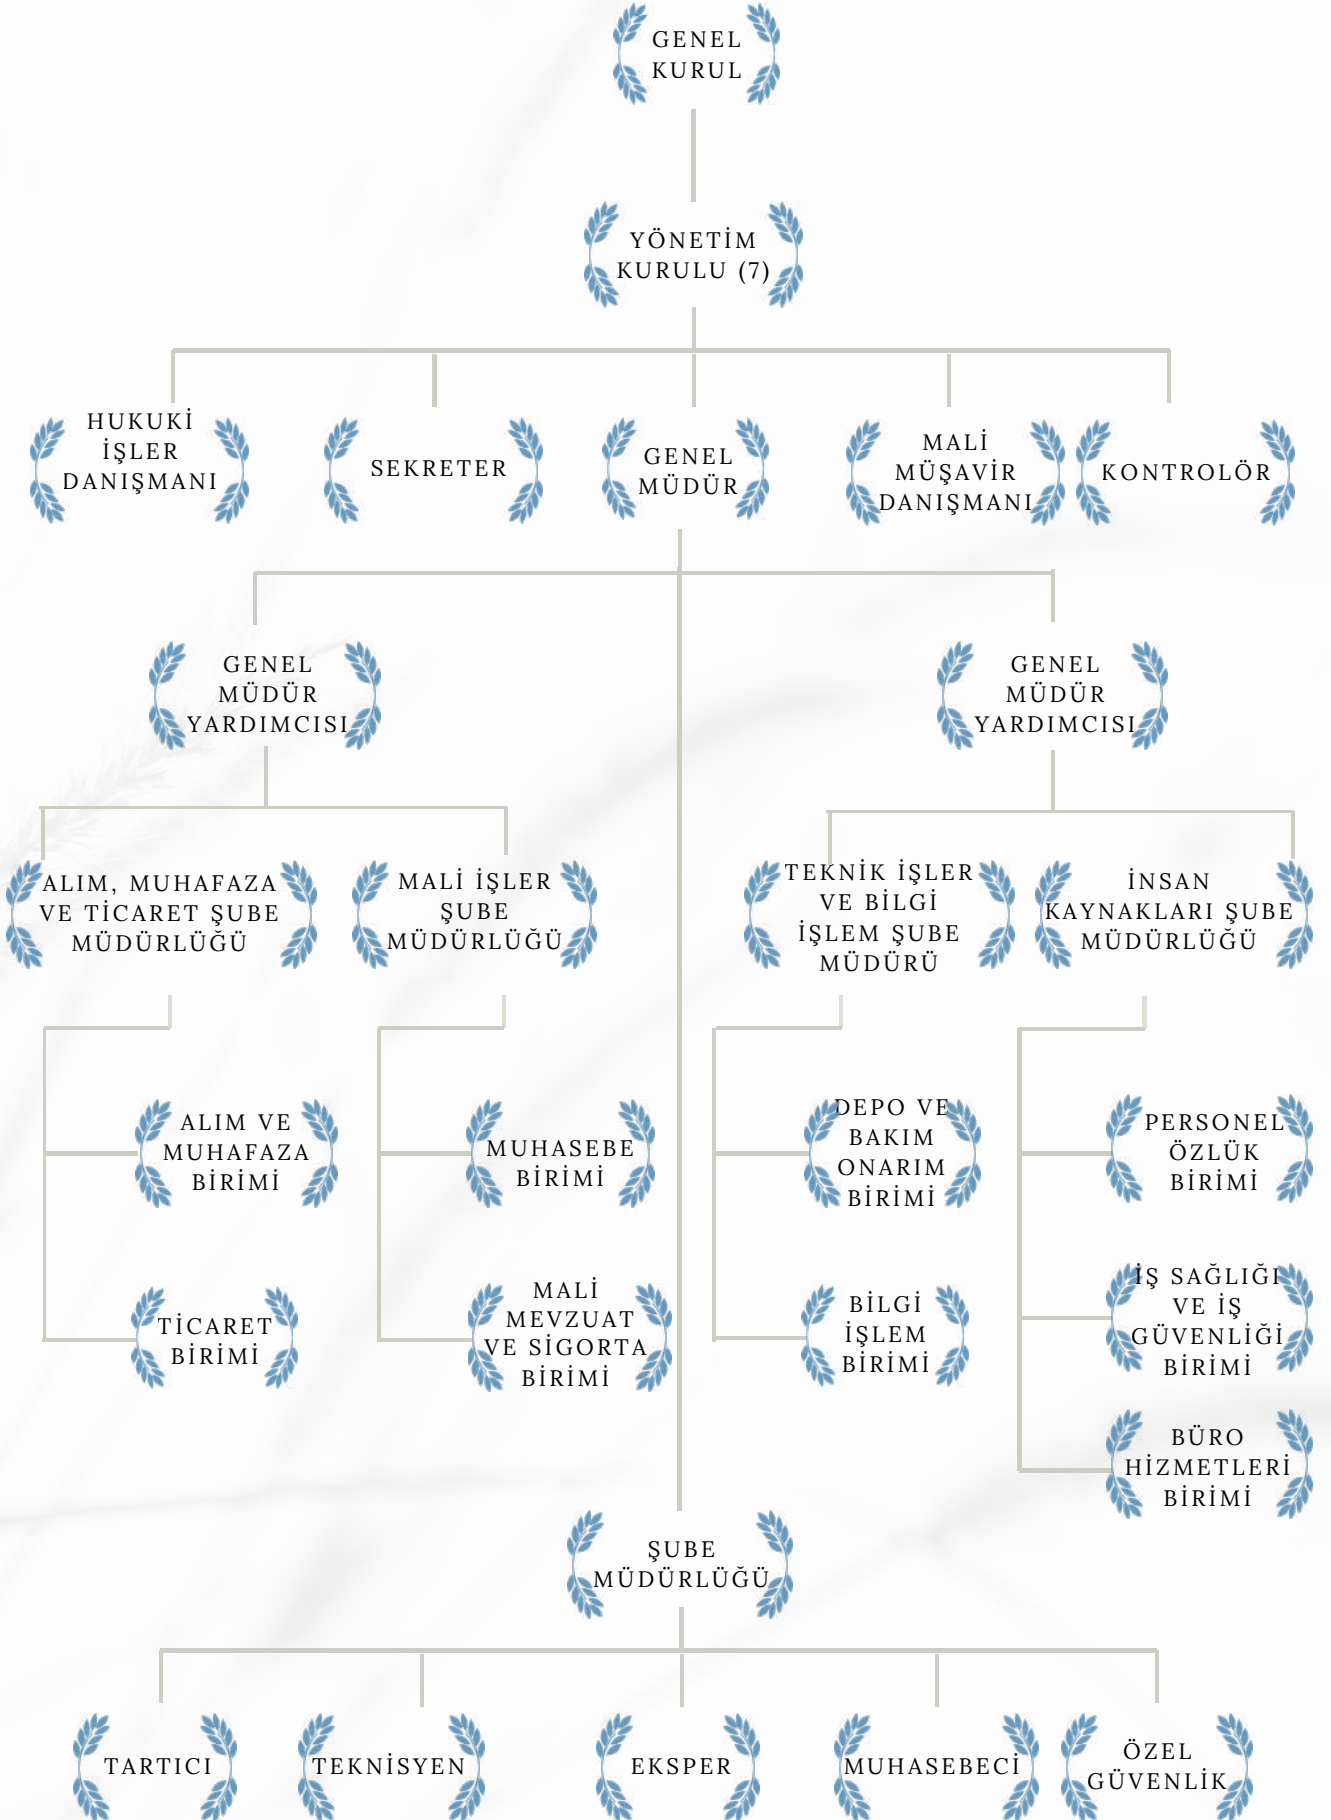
GENEL KURUL

YÖNETİM KURULU (7)

HUKUKİ İŞLER DANIŞMANI

SEKRETER

GENEL MÜDÜR

MALİ MÜŞAVİR DANIŞMANI

KONTROLÖR

GENEL MÜDÜR YARDIMCISI

GENEL MÜDÜR YARDIMCISI

ALIM, MUHAFAZA VE TİCARET ŞUBE MÜDÜRLÜĞÜ

MALİ İŞLER ŞUBE MÜDÜRLÜĞÜ

TEKNİK İŞLER VE BİLGİ İŞLEM ŞUBE MÜDÜRÜ

İNSAN KAYNAKLARI ŞUBE MÜDÜRLÜĞÜ

ALIM VE MUHAFAZA BİRİMİ

MUHASEBE BİRİMİ

DEPO VE BAKIM ONARIM BİRİMİ

PERSONEL ÖZLÜK BİRİMİ

TİCARET BİRİMİ

MALİ MEVZUAT VE SİGORTA BİRİMİ

BİLGİ İŞLEM BİRİMİ

İŞ SAĞLIĞI VE İŞ GÜVENLİĞİ BİRİMİ

BÜRO HİZMETLERİ BİRİMİ

ŞUBE MÜDÜRLÜĞÜ

TARTICI

TEKNİSYEN

EKSPER

MUHASEBECİ

ÖZEL GÜVENLİK